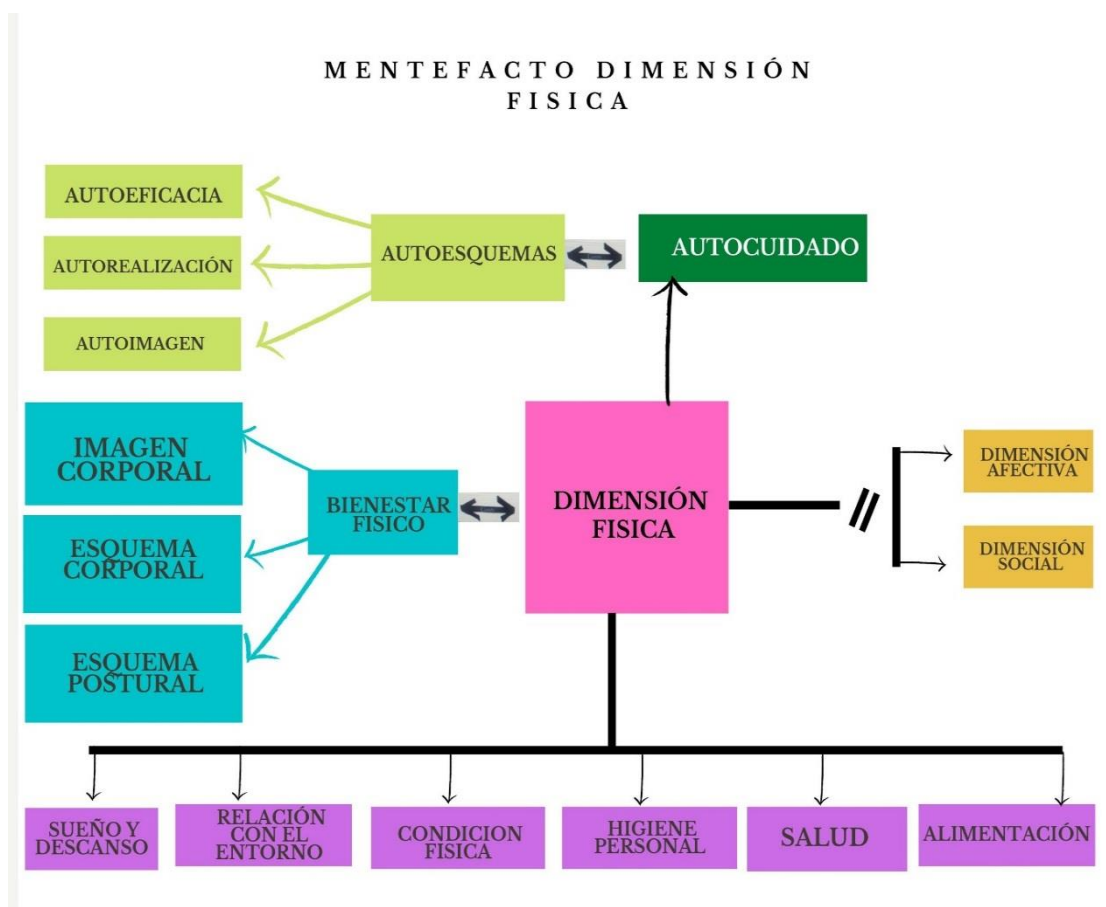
MENTEFACTO DIMENSIÓN FISICA

AUTOEFICACIA

AUTOREALIZACIÓN

AUTOIMAGEN

AUTOESQUEMAS

AUTOCUIDADO

IMAGEN CORPORAL

ESQUEMA CORPORAL

ESQUEMA POSTURAL

BIENESTAR FISICO

DIMENSIÓN FISICA

DIMENSIÓN AFECTIVA

DIMENSIÓN SOCIAL

SUEÑO Y DESCANSO

RELACIÓN CON EL ENTORNO

CONDICION FISICA

HIGIENE PERSONAL

SALUD

ALIMENTACIÓN